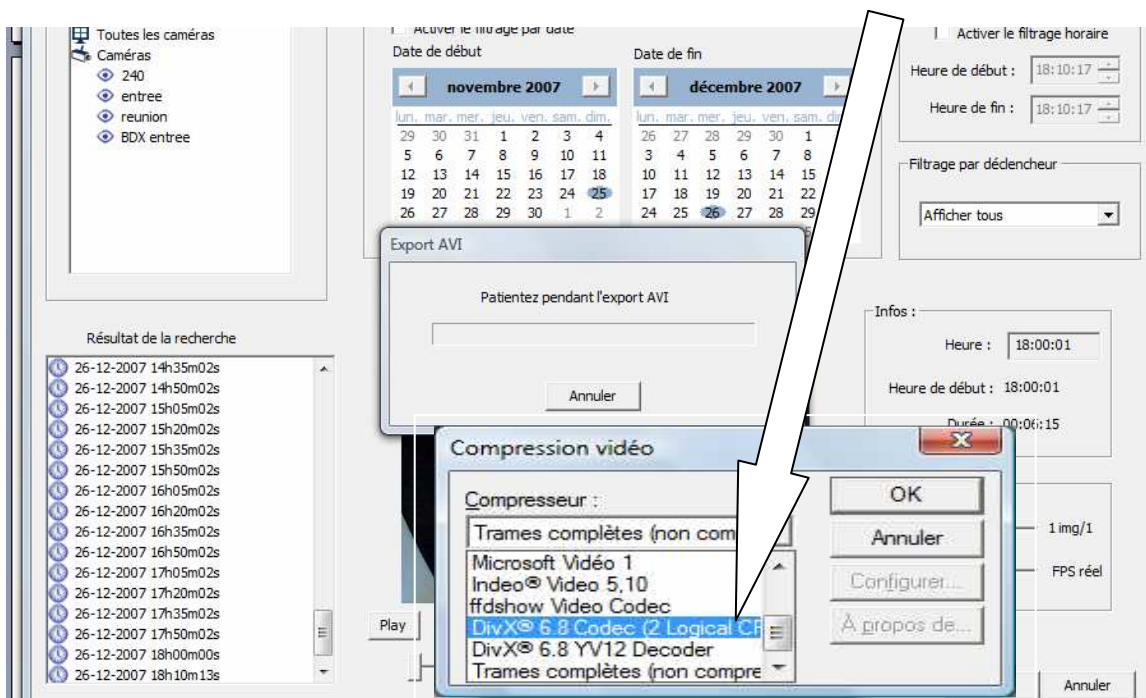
Toutes les caméras
Caméras
240
entree
reunion
BDX entree

Activer le filtrage par date
Date de début
novembre 2007
lun. mar. mer. jeu. ven. sam. dim.
29 30 31 1 2 3 4
5 6 7 8 9 10 11
12 13 14 15 16 17 18
19 20 21 22 23 24 25
26 27 28 29 30 1 2

Date de fin
décembre 2007
lun. mar. mer. jeu. ven. sam. dim.
26 27 28 29 30 1
3 4 5 6 7 8
10 11 12 13 14 15
17 18 19 20 21 22
24 25 26 27 28 29

Activer le filtrage horaire
Heure de début : 18:10:17
Heure de fin : 18:10:17

Filtrage par déclencheur
Afficher tous

Export AVI
Patientez pendant l'export AVI
Annuler

Infos :
Heure : 18:00:01
Heure de début : 18:00:01
Durée : 00:06:15

Résultat de la recherche
26-12-2007 14h35m02s
26-12-2007 14h50m02s
26-12-2007 15h05m02s
26-12-2007 15h20m02s
26-12-2007 15h35m02s
26-12-2007 15h50m02s
26-12-2007 16h05m02s
26-12-2007 16h20m02s
26-12-2007 16h35m02s
26-12-2007 16h50m02s
26-12-2007 17h05m02s
26-12-2007 17h20m02s
26-12-2007 17h35m02s
26-12-2007 17h50m02s
26-12-2007 18h00m00s
26-12-2007 18h10m13s

Play

Compression vidéo
Compresseur :
Trames complètes (non com
Microsoft Vidéo 1
Indeo® Video 5.10
ffdshow Video Codec
DivX® 6.8 Codec (2 Logical CP
DivX® 6.8 YV12 Decoder
Trames complètes (non compre
OK
Annuler
Configurer...
À propos de...

1 img/1
FPS réel
Annuler